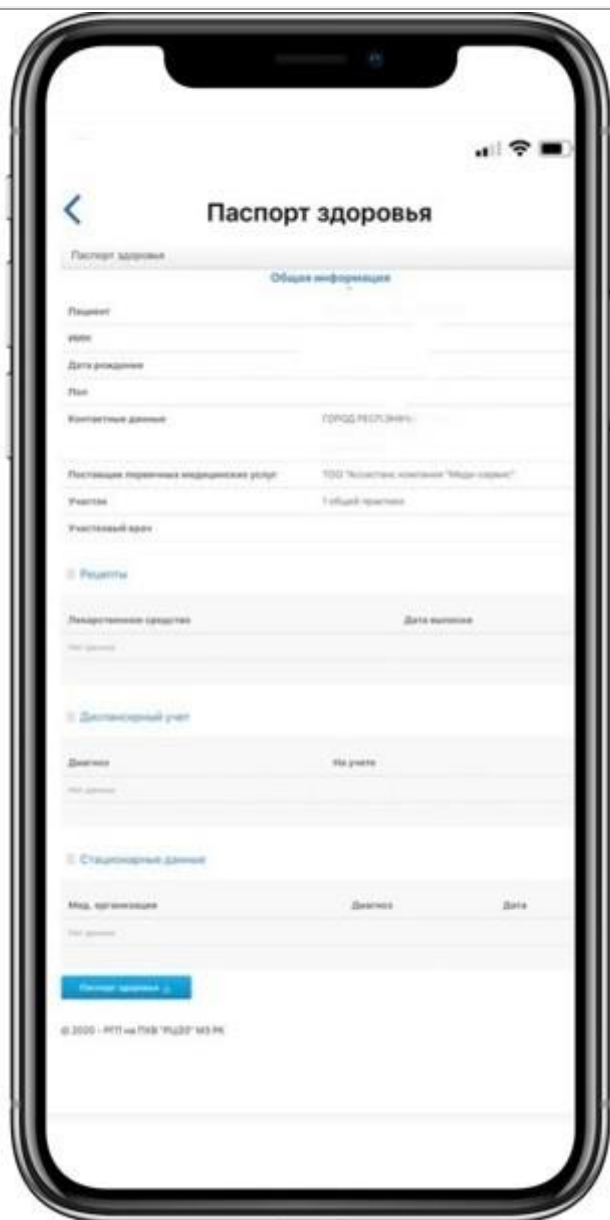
Паспорт здоровья

Паспорт здоровья

Общая информация

Пациент

ИИН

Дата рождения

Пол

Контактные данные

ГОРОД РЕСПУБЛ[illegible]

Поставщик первичных медицинских услуг

ТОО "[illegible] компания "Меди-сервис"

Участок

1 общей практики

Участковый врач

Рецепты

Лекарственное средство

Дата выписки

Нет данных

Диспансерный учет

Диагноз

На учете

Нет данных

Стационарные данные

Мед. организация

Диагноз

Дата

Нет данных

Паспорт здоровья

© 2020 - РГП на ПХВ "РЦЭЗ" МЗ РК